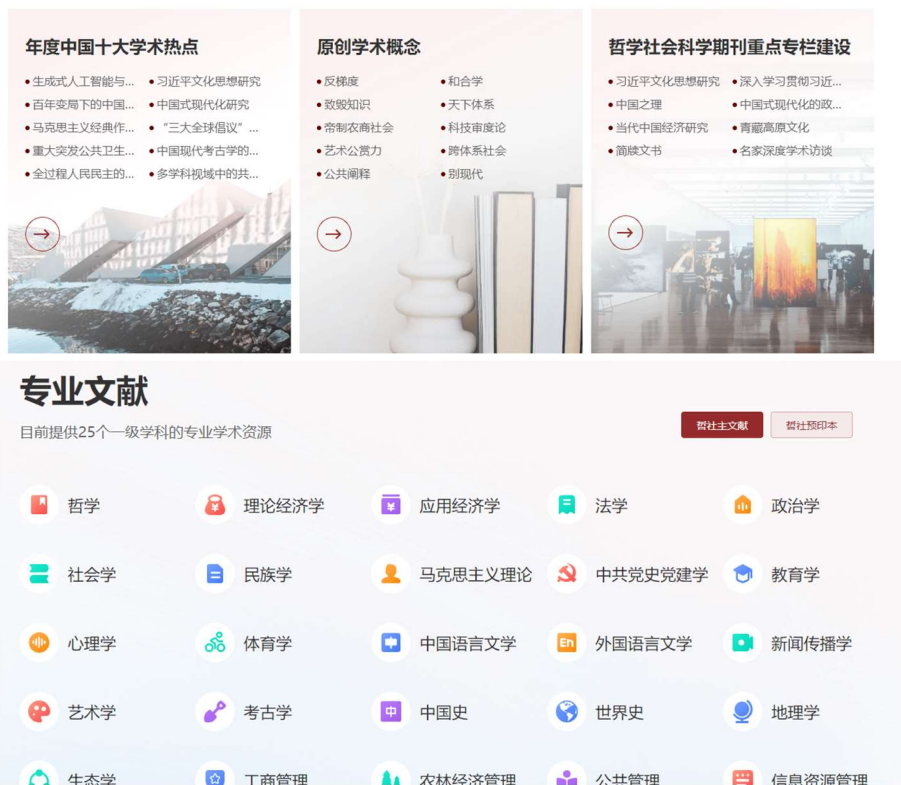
年度中国十大学术热点

• 生成式人工智能与...
• 习近平文化思想研究
• 百年变局下的中国...
• 中国式现代化研究
• 马克思主义经典作...
• “三大全球倡议”...
• 重大突发公共卫生...
• 中国现代考古学的...
• 全过程人民民主的...
• 多学科视域中的共...

原创学术概念

• 反梯度
• 和合学
• 致毁知识
• 天下体系
• 帝制农商社会
• 科技审度论
• 艺术公赏力
• 跨体系社会
• 公共阐释
• 别现代

哲学社会科学期刊重点专栏建设

• 习近平文化思想研究
• 深入学习贯彻习近...
• 中国之理
• 中国式现代化的政...
• 当代中国经济研究
• 青藏高原文化
• 简牍文书
• 名家深度学术访谈

专业文献

目前提供25个一级学科的专业学术资源

哲社主文献

哲社预印本

哲学

理论经济学

应用经济学

法学

政治学

社会学

民族学

马克思主义理论

中共党史党建学

教育学

心理学

体育学

中国语言文学

外国语言文学

新闻传播学

艺术学

考古学

中国史

世界史

地理学

生态学

工商管理

农林经济管理

公共管理

信息资源管理